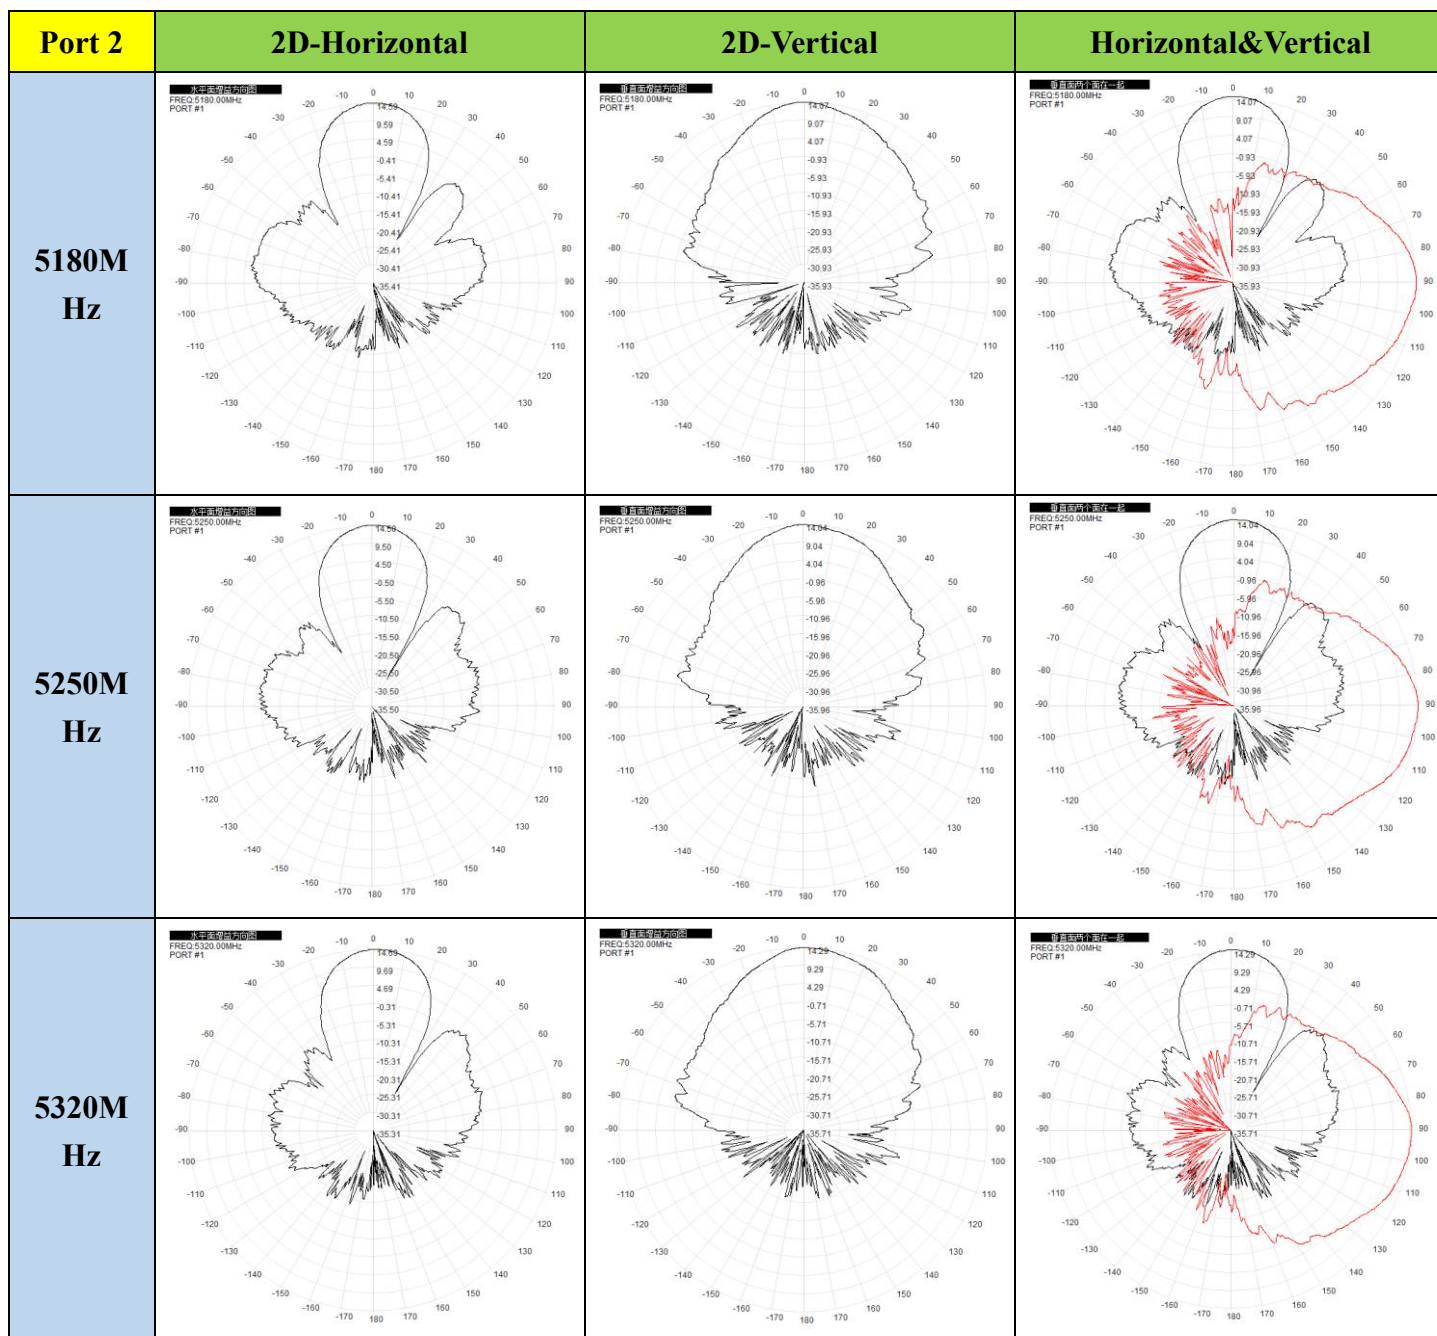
| Port 2 | 2D-Horizontal | 2D-Vertical | Horizontal&Vertical |
|---|---|---|---|
| 5180M Hz | 水平面增益方向图 FREQ:5180.00MHz PORT #1 0 10 20 30 40 50 60 70 80 90 100 110 120 130 140 150 160 170 180 170 160 -150 -140 -130 -120 -110 -100 -90 -80 -70 -60 -50 -40 -30 -20 -10 14.59 9.59 4.59 -0.41 -5.41 -10.41 -15.41 -20.41 -25.41 -30.41 -35.41 | 垂直面增益方向图 FREQ:5180.00MHz PORT #1 0 10 20 30 40 50 60 70 80 90 100 110 120 130 140 150 160 170 180 -170 -160 -150 -140 -130 -120 -110 -100 -90 -80 -70 -60 -50 -40 -30 -20 -10 14.07 9.07 4.07 -0.93 -5.93 -10.93 -15.93 -20.93 -25.93 -30.93 -35.93 | 垂直面两个面在一起 FREQ:5180.00MHz PORT #1 0 10 20 30 40 50 60 70 80 90 100 110 120 130 140 150 160 170 180 -170 -160 -150 -140 -130 -120 -110 -100 -90 -80 -70 -60 -50 -40 -30 -20 -10 14.07 9.07 4.07 -0.93 -5.93 -10.93 -15.93 -20.93 -25.93 -30.93 -35.93 |
| 5250M Hz | 水平面增益方向图 FREQ:5250.00MHz PORT #1 0 10 20 30 40 50 60 70 80 90 100 110 120 130 140 150 160 170 180 -170 -160 -150 -140 -130 -120 -110 -100 -90 -80 -70 -60 -50 -40 -30 -20 -10 14.50 9.50 4.50 -0.50 -5.50 -10.50 -15.50 -20.50 -25.50 -30.50 -35.50 | 垂直面增益方向图 FREQ:5250.00MHz PORT #1 0 10 20 30 40 50 60 70 80 90 100 110 120 130 140 150 160 170 180 -170 -160 -150 -140 -130 -120 -110 -100 -90 -80 -70 -60 -50 -40 -30 -20 -10 14.04 9.04 4.04 -0.96 -5.96 -10.96 -15.96 -20.96 -25.96 -30.96 -35.96 | 垂直面两个面在一起 FREQ:5250.00MHz PORT #1 0 10 20 30 40 50 60 70 80 90 100 110 120 130 140 150 160 170 180 -170 -160 -150 -140 -130 -120 -110 -100 -90 -80 -70 -60 -50 -40 -30 -20 -10 14.04 9.04 4.04 -0.96 -5.96 -10.96 -15.96 -20.96 -25.96 -30.96 -35.96 |
| 5320M Hz | 水平面增益方向图 FREQ:5320.00MHz PORT #1 0 10 20 30 40 50 60 70 80 90 100 110 120 130 140 150 160 170 180 -170 -160 -150 -140 -130 -120 -110 -100 -90 -80 -70 -60 -50 -40 -30 -20 -10 14.69 9.69 4.69 -0.31 -5.31 -10.31 -15.31 -20.31 -25.31 -30.31 -35.31 | 垂直面增益方向图 FREQ:5320.00MHz PORT #1 0 10 20 30 40 50 60 70 80 90 100 110 120 130 140 150 160 170 180 -170 -160 -150 -140 -130 -120 -110 -100 -90 -80 -70 -60 -50 -40 -30 -20 -10 14.29 9.29 4.29 -0.71 -5.71 -10.71 -15.71 -20.71 -25.71 -30.71 -35.71 | 垂直面两个面在一起 FREQ:5320.00MHz PORT #1 0 10 20 30 40 50 60 70 80 90 100 110 120 130 140 150 160 170 180 -170 -160 -150 -140 -130 -120 -110 -100 -90 -80 -70 -60 -50 -40 -30 -20 -10 14.29 9.29 4.29 -0.71 -5.71 -10.71 -15.71 -20.71 -25.71 -30.71 -35.71 |